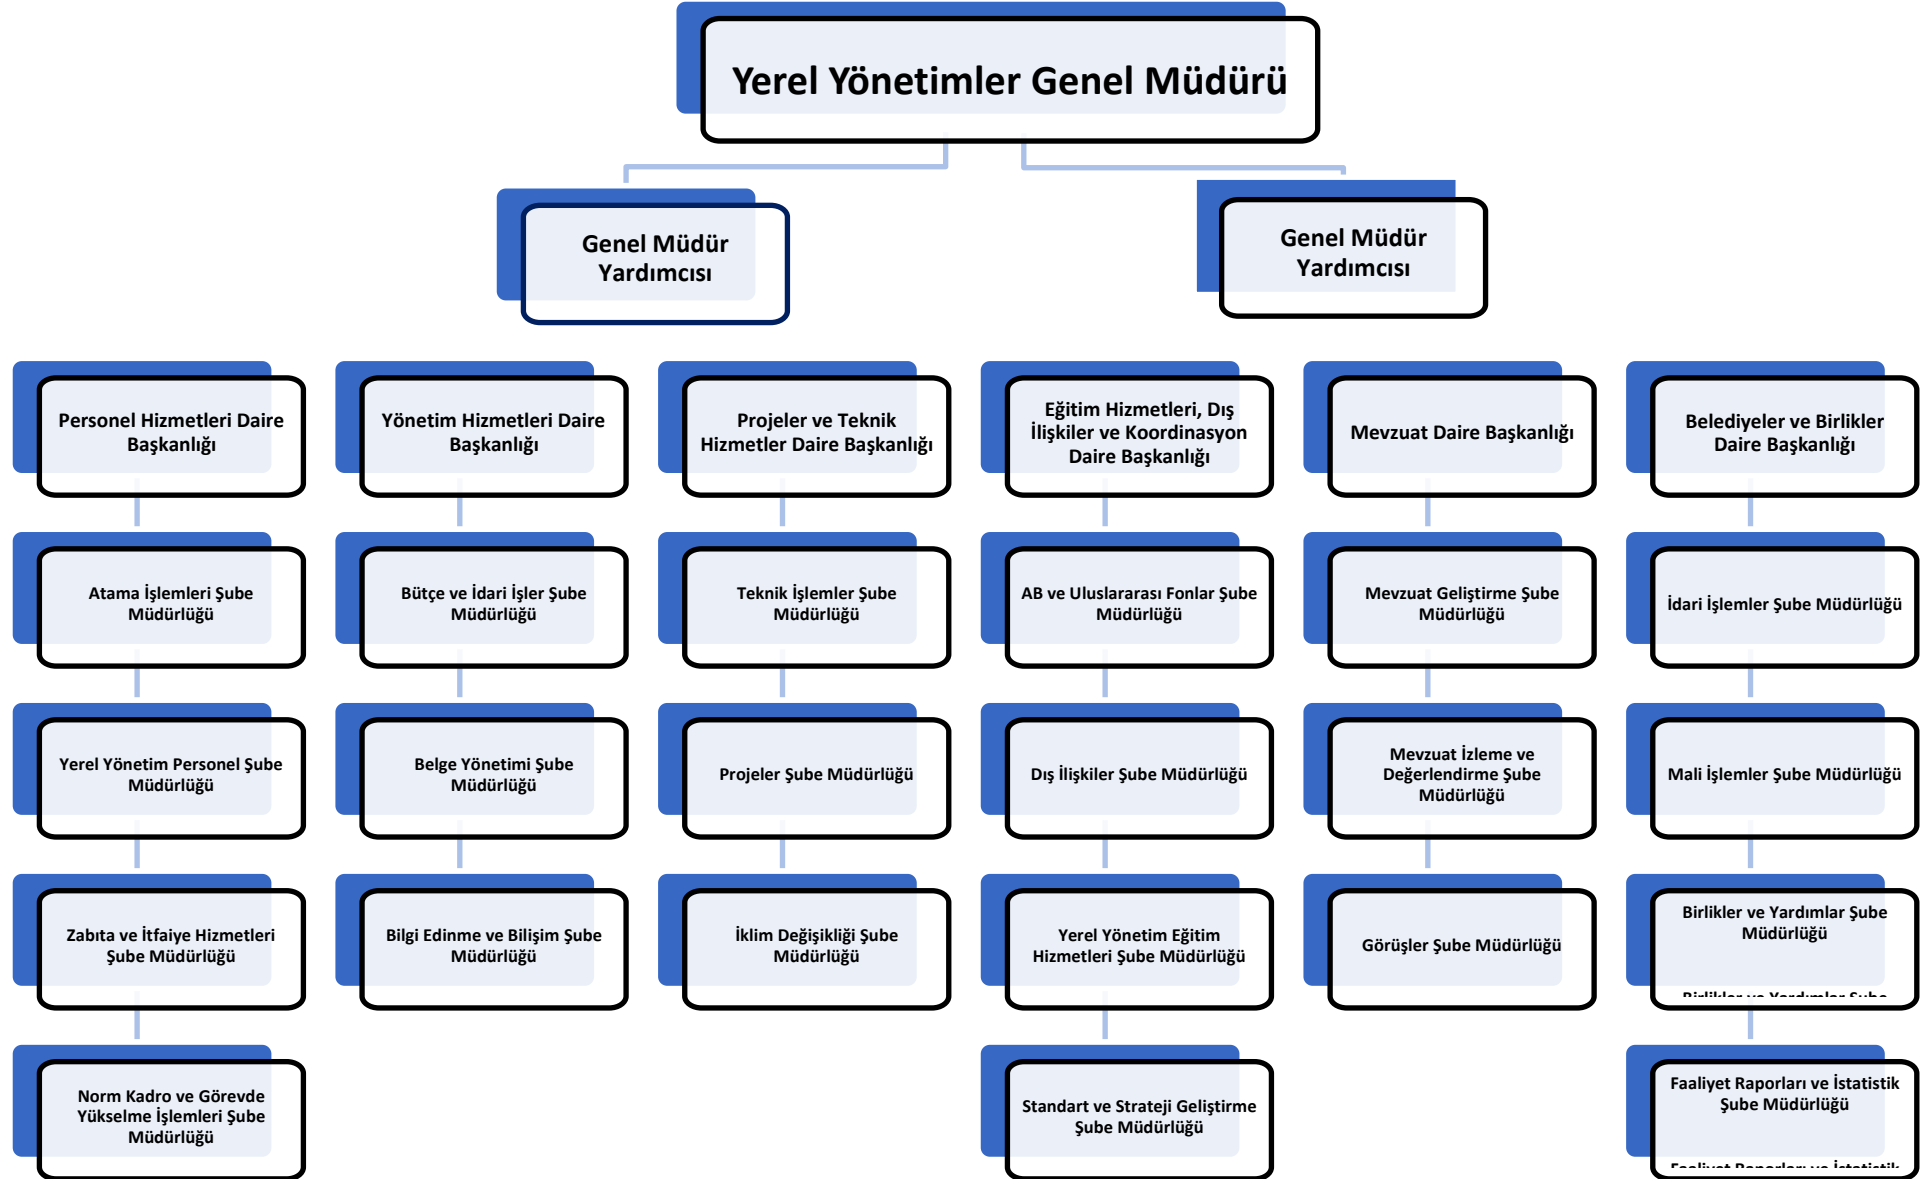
Yerel Yönetimler Genel Müdürü

Genel Müdür Yardımcısı

Genel Müdür Yardımcısı

Personel Hizmetleri Daire Başkanlığı

Atama İşlemleri Şube Müdürlüğü

Yerel Yönetim Personel Şube Müdürlüğü

Zabıta ve İtfaiye Hizmetleri Şube Müdürlüğü

Norm Kadro ve Görevde Yükselme İşlemleri Şube Müdürlüğü

Yönetim Hizmetleri Daire Başkanlığı

Bütçe ve İdari İşler Şube Müdürlüğü

Belge Yönetimi Şube Müdürlüğü

Bilgi Edinme ve Bilişim Şube Müdürlüğü

Projeler ve Teknik Hizmetler Daire Başkanlığı

Teknik İşlemler Şube Müdürlüğü

Projeler Şube Müdürlüğü

İklim Değişikliği Şube Müdürlüğü

Eğitim Hizmetleri, Dış İlişkiler ve Koordinasyon Daire Başkanlığı

AB ve Uluslararası Fonlar Şube Müdürlüğü

Dış İlişkiler Şube Müdürlüğü

Yerel Yönetim Eğitim Hizmetleri Şube Müdürlüğü

Standart ve Strateji Geliştirme Şube Müdürlüğü

Mevzuat Daire Başkanlığı

Mevzuat Geliştirme Şube Müdürlüğü

Mevzuat İzleme ve Değerlendirme Şube Müdürlüğü

Görüşler Şube Müdürlüğü

Belediyeler ve Birlikler Daire Başkanlığı

İdari İşlemler Şube Müdürlüğü

Mali İşlemler Şube Müdürlüğü

Birlikler ve Yardımlar Şube Müdürlüğü

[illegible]

Faaliyet Raporları ve İstatistik Şube Müdürlüğü

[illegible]